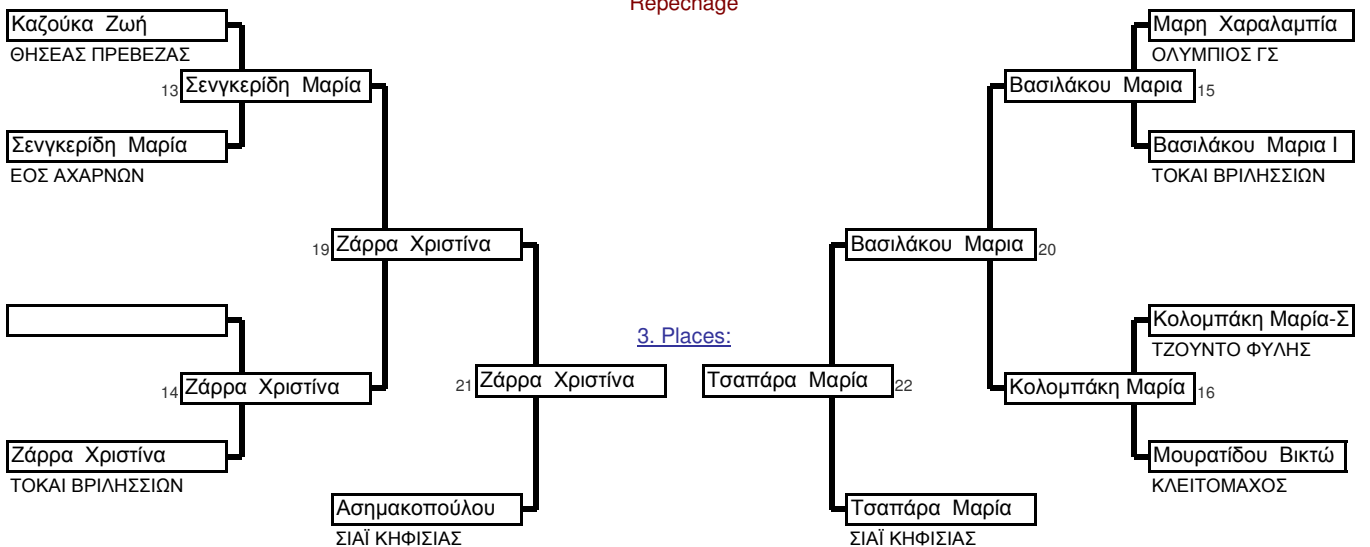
Repechage

Καζούκα Ζωή
ΘΗΣΕΑΣ ΠΡΕΒΕΖΑΣ
13 Σενγκερίδη Μαρία
Σενγκερίδη Μαρία
ΕΟΣ ΑΧΑΡΝΩΝ
19 Ζάρρα Χριστίνα
14 Ζάρρα Χριστίνα
Ζάρρα Χριστίνα
ΤΟΚΑΙ ΒΡΙΛΗΣΣΙΩΝ
21 Ζάρρα Χριστίνα
Ασημακοπούλου
ΣΙΑΪ ΚΗΦΙΣΙΑΣ

3. Places:

Μαρη Χαραλαμπία
ΟΛΥΜΠΙΟΣ ΓΣ
Βασιλάκου Μαρια 15
Βασιλάκου Μαρια I
ΤΟΚΑΙ ΒΡΙΛΗΣΣΙΩΝ
Βασιλάκου Μαρια 20
Κολομπάκη Μαρία-Σ
ΤΖΟΥΝΤΟ ΦΥΛΗΣ
Κολομπάκη Μαρία 16
Μουρατίδου Βικτώ
ΚΛΕΙΤΟΜΑΧΟΣ
Τσαπάρα Μαρία 22
Τσαπάρα Μαρία
ΣΙΑΪ ΚΗΦΙΣΙΑΣ